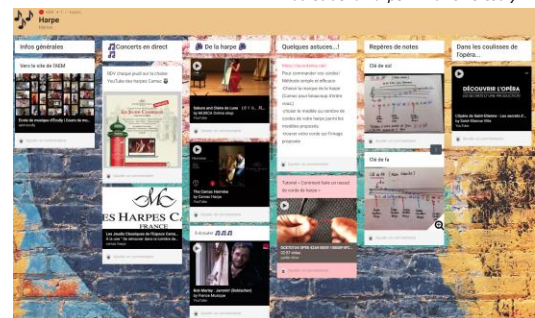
Harpe

Infos générales

Vers le site de l'AEM

Concerts en direct

RDV chaque jeudi sur la chaîne YouTube des Harpes Camac

ES HARPES CA FRANCE

Les Jeudis Classiques de Harpes Camac

De la harpe

The Camac Harmike

Ecouter

Quelques astuces...!

Pour commander vos cordes!

Tutoriel : Comment faire un noeud de corde de harpe

Repères de notes

Clé de sol

Clé de fa

Dans les coulisses de l'opéra...

DÉCOUVRIR L'OPÉRA

YouTube